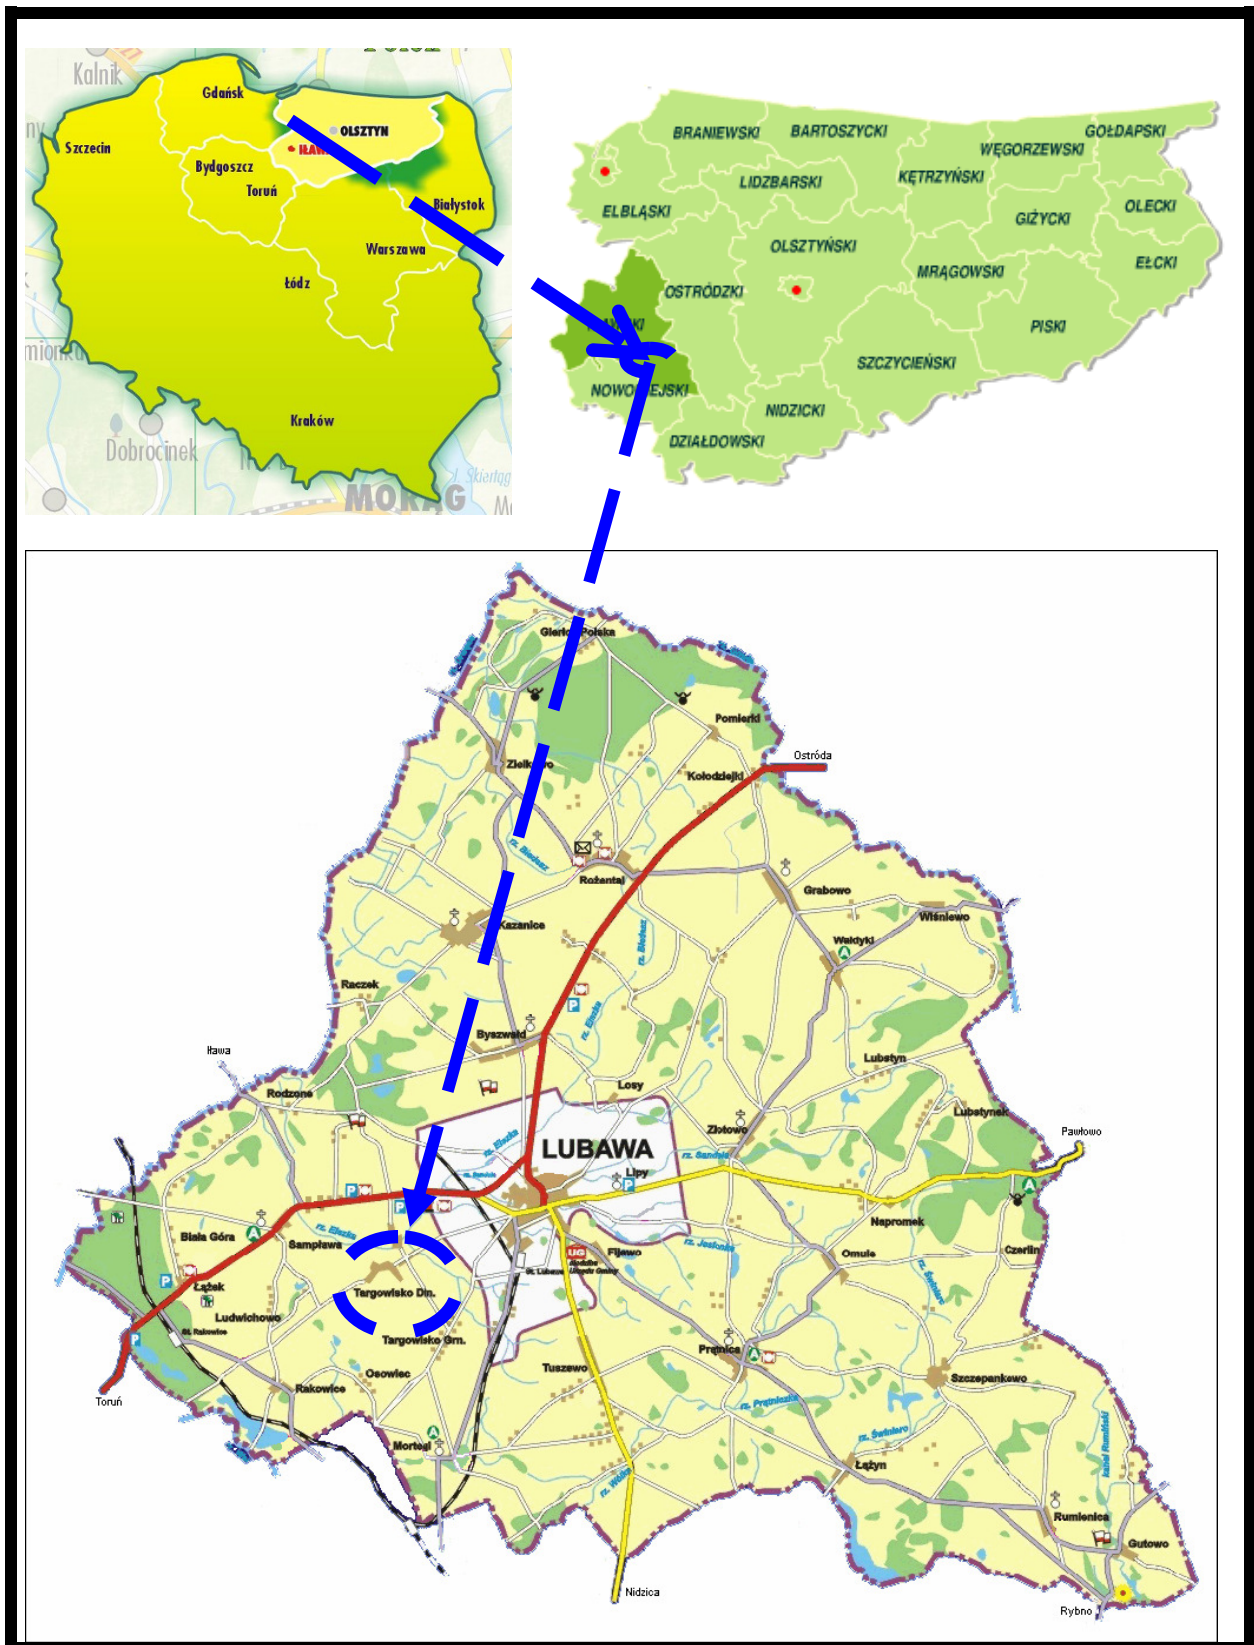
Kalnik
Gdańsk
OLSZTYN
IŁAWA
Szczecin
Bydgoszcz
Toruń
Białystok
Warszawa
Łódz
Kraków
Dobrocinek
MORĄG

BRANIEWSKI
BARTOSZYCKI
WĘGORZEWSKI
GOŁDAPSKI
LIDZBARSKI
KĘTRZYŃSKI
ELBLĄSKI
GIŻYCKI
OLECKI
OLSZTYŃSKI
MRĄGOWSKI
EŁCKI
OSTRÓDZKI
PISKI
SZCZYCIEŃSKI
NOWOMIEJSKI
NIDZICKI
DZIAŁDOWSKI

Gierłoż Polska
Pomierki
Zielkowo
Ostróda
Kołodziejki
rz. Biała
Rożental
Grabowo
Wiśniewo
Kazanice
Wałdyki
Raczek
Byszwałd
Iława
Lubstyn
Losy
Rodzone
Lubstynek
Złotowo
LUBAWA
Lipy
rz. Sandela
Pawłowo
Biała Góra
Sampława
Napromek
Łążek
Targowisko Dln.
Fijewo
Omule
Czerlin
Ludwichowo
St. Lubawa
Targowisko Grn.
Rakowice
Osowiec
Tuszewo
Prątnica
Szczepankowo
Toruń
Mortęgi
Łążyn
Rumienica
Gutowo
Nidzica
Rybno